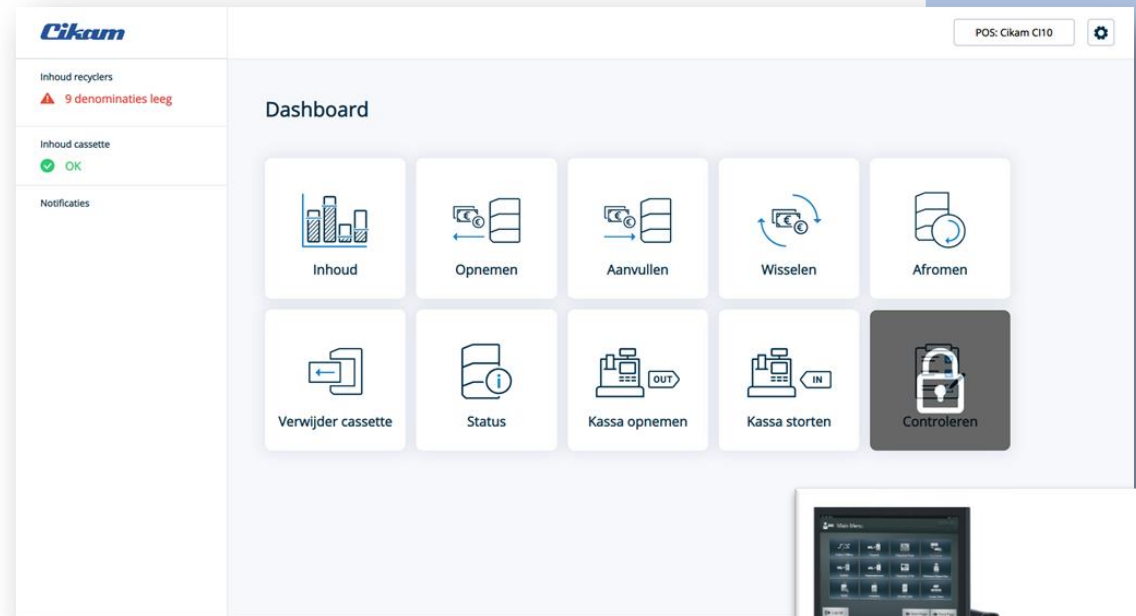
Cikam

POS: Cikam CI10

Inhoud recyclers
9 denominaties leeg

Inhoud cassette
OK

Notificaties

Dashboard

Inhoud

Opnemen

Aanvullen

Wisselen

Afromen

Verwijder cassette

Status

OUT
Kassa opnemen

IN
Kassa storten

Controleren

Main Menu